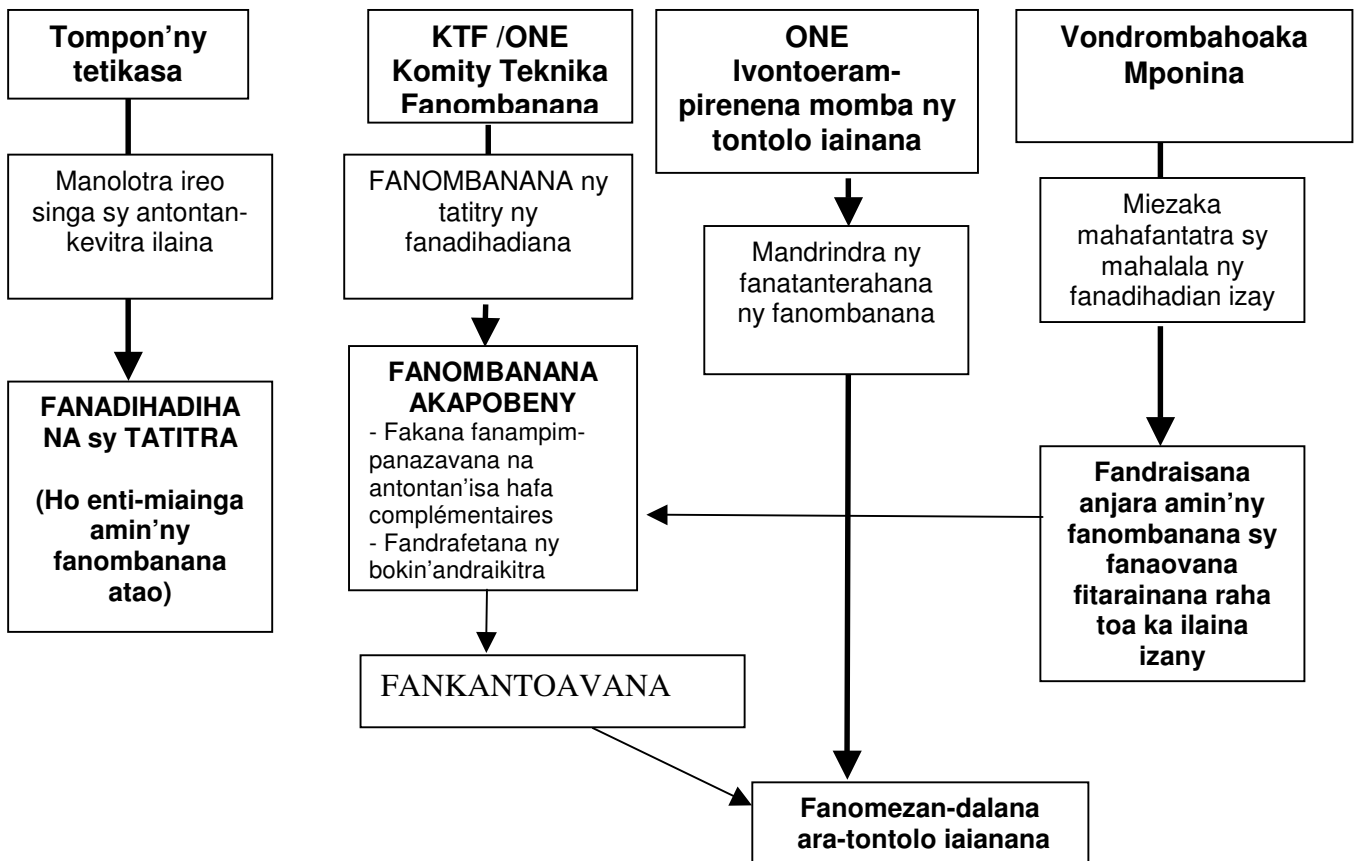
Tompon'ny tetikasa

Manolotra ireo singa sy antontankevitra ilaina

FANADIHADIHANA sy TATITRA

(Ho enti-miainga amin'ny fanombanana atao)

KTF /ONE Komity Teknika Fanombanana

FANOMBANANA ny tatitry ny fanadihadiana

FANOMBANANA AKAPOBENY
- Fakana fanampimpanazavana na antontan'isa hafa complémentaires
- Fandrafetana ny bokin'andraikitra

FANKANTOAVANA

ONE Ivontoerampirenena momba ny tontolo iainana

Mandrindra ny fanatanterahana ny fanombanana

Vondrombahoaka Mponina

Miezaka mahafantatra sy mahalala ny fanadihadian izay

Fandraisana anjara amin'ny fanombanana sy fanaovana fitarainana raha toa ka ilaina izany

Fanomezan-dalana ara-tontolo iaianana